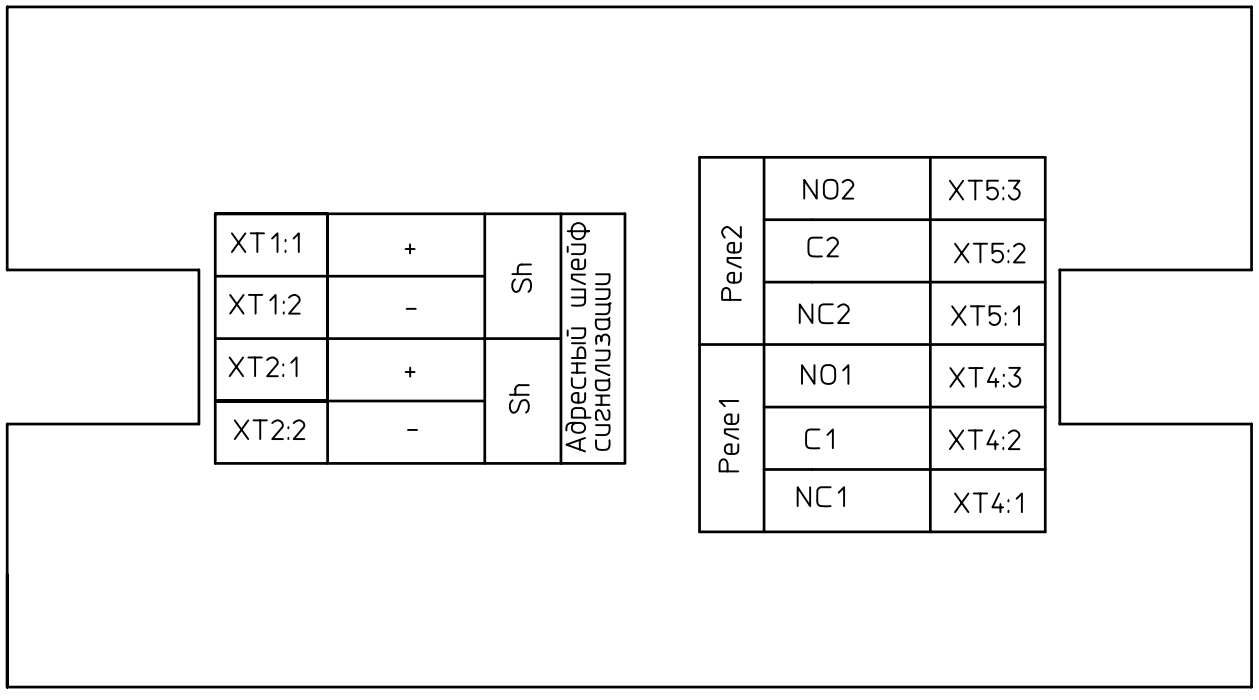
| XT1:1 | + | Sh | Адресный шлейф сигнализации |
|---|---|---|---|
| XT1:2 | – | | |
| XT2:1 | + | Sh | |
| XT2:2 | – | | |

| Реле2 | NO2 | XT5:3 |
|---|---|---|
| | C2 | XT5:2 |
| | NC2 | XT5:1 |
| Реле1 | NO1 | XT4:3 |
| | C1 | XT4:2 |
| | NC1 | XT4:1 |